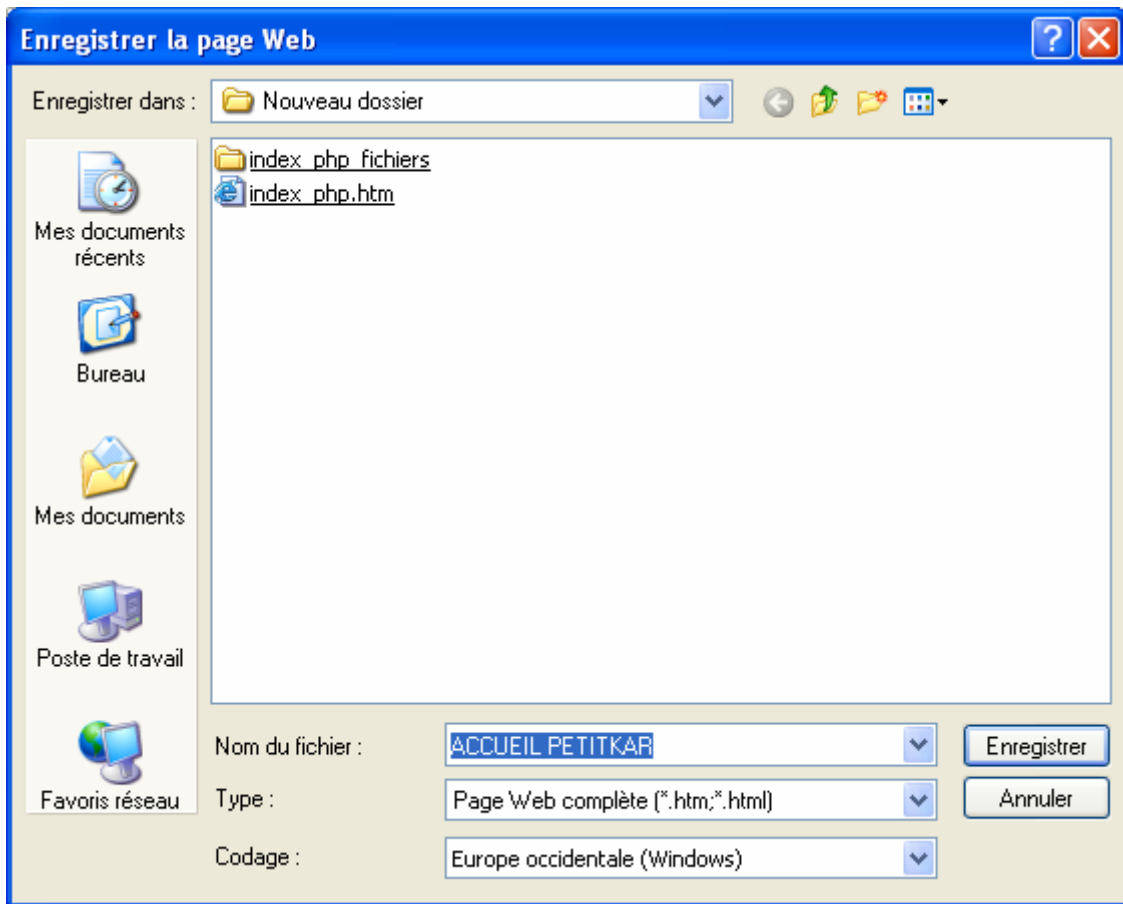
Enregistrer la page Web

Enregistrer dans : Nouveau dossier

Mes documents récents

Bureau

Mes documents

Poste de travail

Favoris réseau

index_php_fichiers
index_php.htm

Nom du fichier : ACCUEIL PETITKAR

Type : Page Web complète (*.htm;*.html)

Codage : Europe occidentale (Windows)

Enregistrer

Annuler